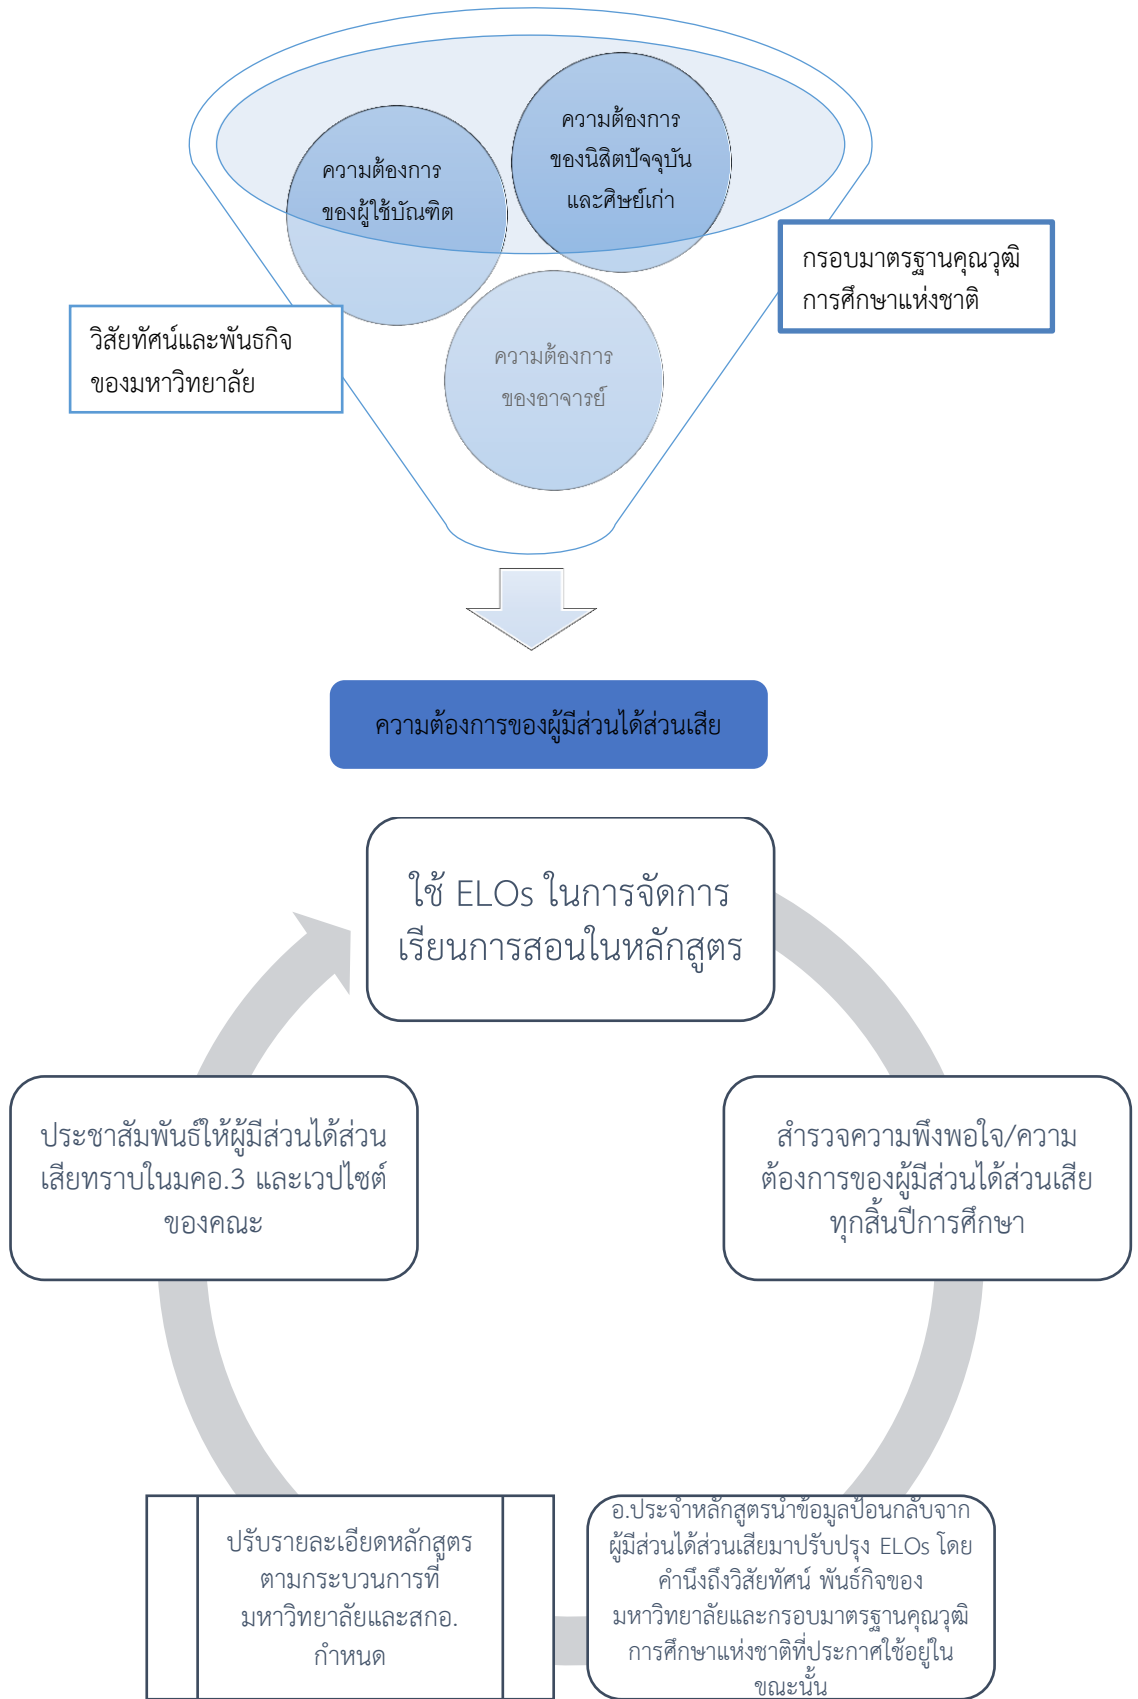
ความต้องการของผู้ใช้บัณฑิต

ความต้องการของนิสิตปัจจุบันและศิษย์เก่า

กรอบมาตรฐานคุณวุฒิการศึกษาแห่งชาติ

วิสัยทัศน์และพันธกิจของมหาวิทยาลัย

ความต้องการของอาจารย์

ความต้องการของผู้มีส่วนได้ส่วนเสีย

ใช้ ELOs ในการจัดการเรียนการสอนในหลักสูตร

ประชาสัมพันธ์ให้ผู้มีส่วนได้ส่วนเสียทราบในมคอ.3 และเวปไซต์ของคณะ

สำรวจความพึงพอใจ/ความต้องการของผู้มีส่วนได้ส่วนเสียทุกสิ้นปีการศึกษา

ปรับรายละเอียดหลักสูตรตามกระบวนการที่มหาวิทยาลัยและสกอ. กำหนด

อ.ประจำหลักสูตรนำข้อมูลป้อนกลับจากผู้มีส่วนได้ส่วนเสียมาปรับปรุง ELOs โดยคำนึงถึงวิสัยทัศน์ พันธ์กิจของมหาวิทยาลัยและกรอบมาตรฐานคุณวุฒิการศึกษาแห่งชาติที่ประกาศใช้อยู่ในขณะนั้น